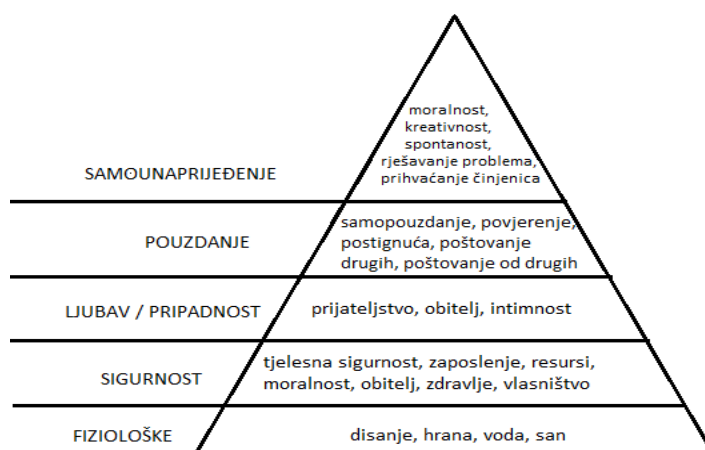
SAMOUNAPRIJEĐENJE

moralnost, kreativnost, spontanost, rješavanje problema, prihvaćanje činjenica

POUZDANJE

samopouzdanje, povjerenje, postignuća, poštovanje drugih, poštovanje od drugih

LJUBAV / PRIPADNOST

prijateljstvo, obitelj, intimnost

SIGURNOST

tjelesna sigurnost, zaposlenje, resursi, moralnost, obitelj, zdravlje, vlasništvo

FIZIOLOŠKE

disanje, hrana, voda, san